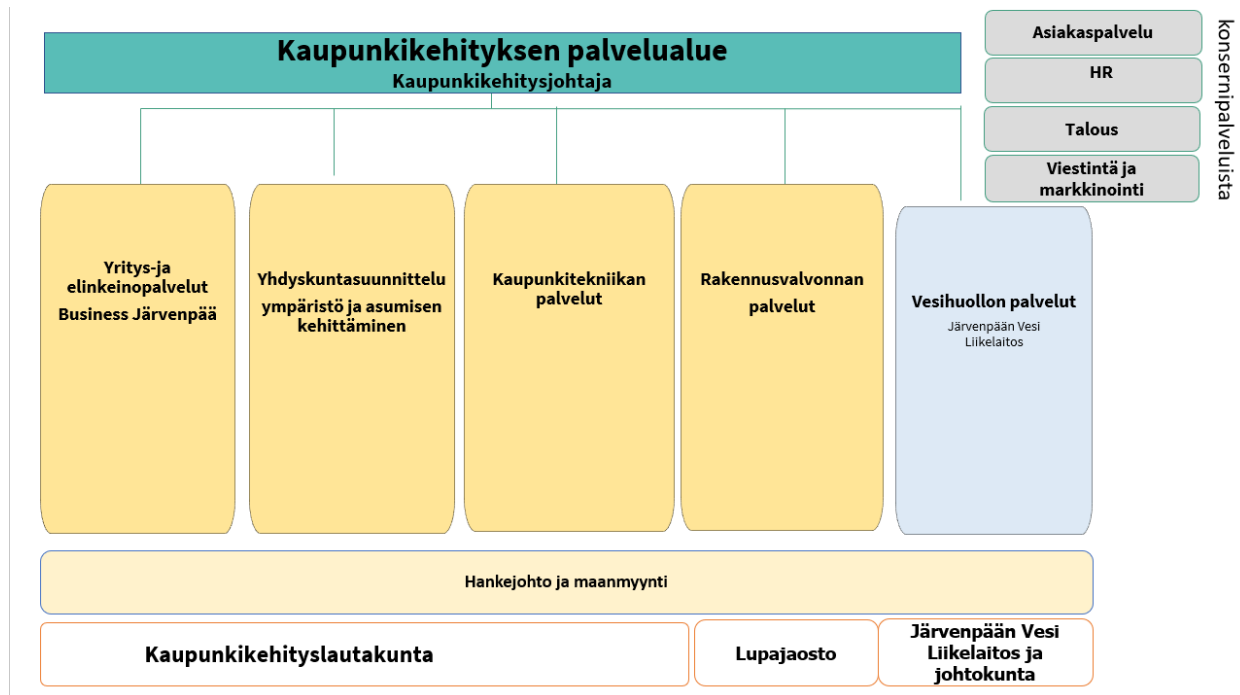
Kaupunkikehityksen palvelualue
Kaupunkikehitysjohtaja

Asiakaspalvelu
HR
Talous
Viestintä ja markkinointi
konsernipalveluista

Yritys-ja elinkeinopalvelut
Business Järvenpää

Yhdyskuntasuunnittelu
ympäristö ja asumisen kehittäminen

Kaupunkitekniikan palvelut

Rakennusvalvonnan palvelut

Vesihuollon palvelut
Järvenpään Vesi Liikelaitos

Hankejohto ja maanmyynti

Kaupunkikehityslautakunta

Lupajaosto

Järvenpään Vesi Liikelaitos ja johtokunta